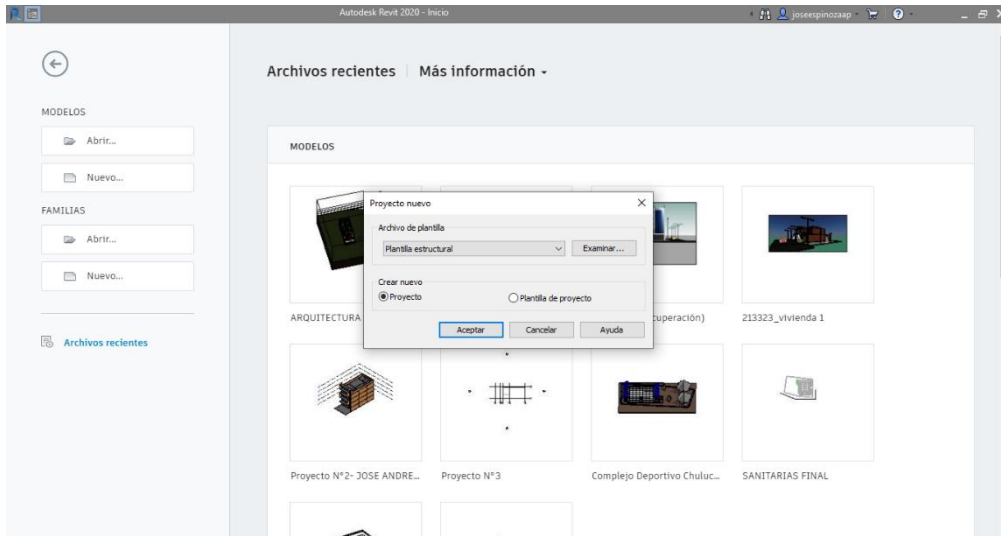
Autodesk Revit 2020 - Inicio

joseespinozaap

MODELOS

Abrir...

Nuevo...

FAMILIAS

Abrir...

Nuevo...

Archivos recientes

Archivos recientes | Más información

MODELOS

Proyecto nuevo

Archivo de plantilla

Plantilla estructural

Examinar...

Crear nuevo

Proyecto

Plantilla de proyecto

Aceptar

Cancelar

Ayuda

ARQUITECTURA

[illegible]cuperación)

213323_vivienda 1

Proyecto N°2- JOSE ANDRE...

Proyecto N°3

Complejo Deportivo Chuluc...

SANITARIAS FINAL